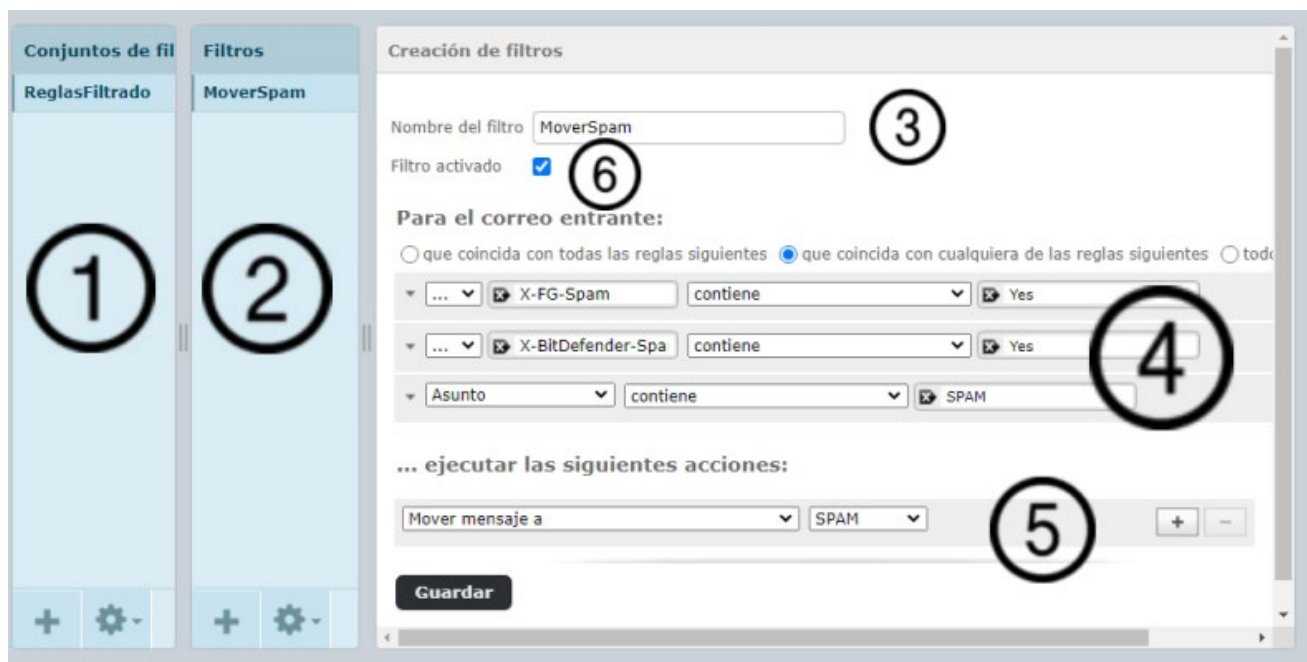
Conjuntos de fil

ReglasFiltrado

1

+

Filtros

MoverSpam

2

+

Creación de filtros

Nombre del filtro MoverSpam

3

Filtro activado

6

Para el correo entrante:

que coincida con todas las reglas siguientes que coincida con cualquiera de las reglas siguientes tod

... X-FG-Spam contiene Yes

... X-BitDefender-Spa contiene Yes

4

Asunto contiene SPAM

... ejecutar las siguientes acciones:

Mover mensaje a SPAM

5

+ −

Guardar